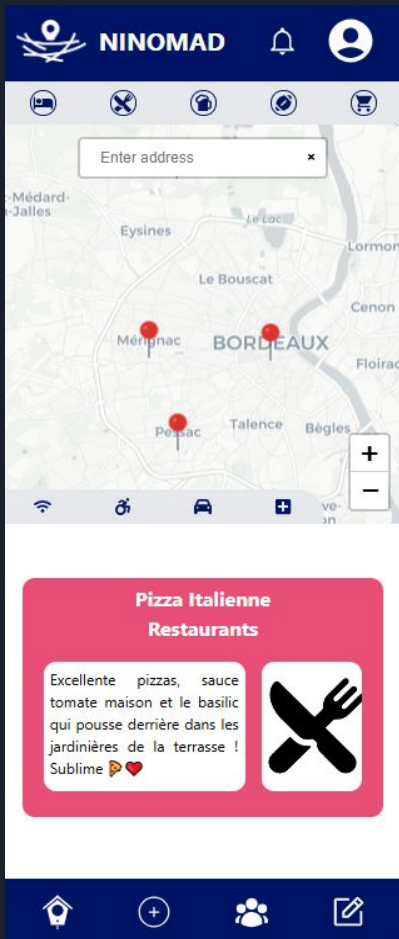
NINOMAD

Enter address ×

-Médard-
-Jalles
Eysines
Le Lac
Lormon
Le Bouscat
Cenon
Mérignac
BORDEAUX
Floirac
Pessac
Talence
Bègles
+
−

Pizza Italienne
Restaurants

Excellente pizzas, sauce tomate maison et le basilic qui pousse derrière dans les jardinières de la terrasse ! Sublime 🍕❤️